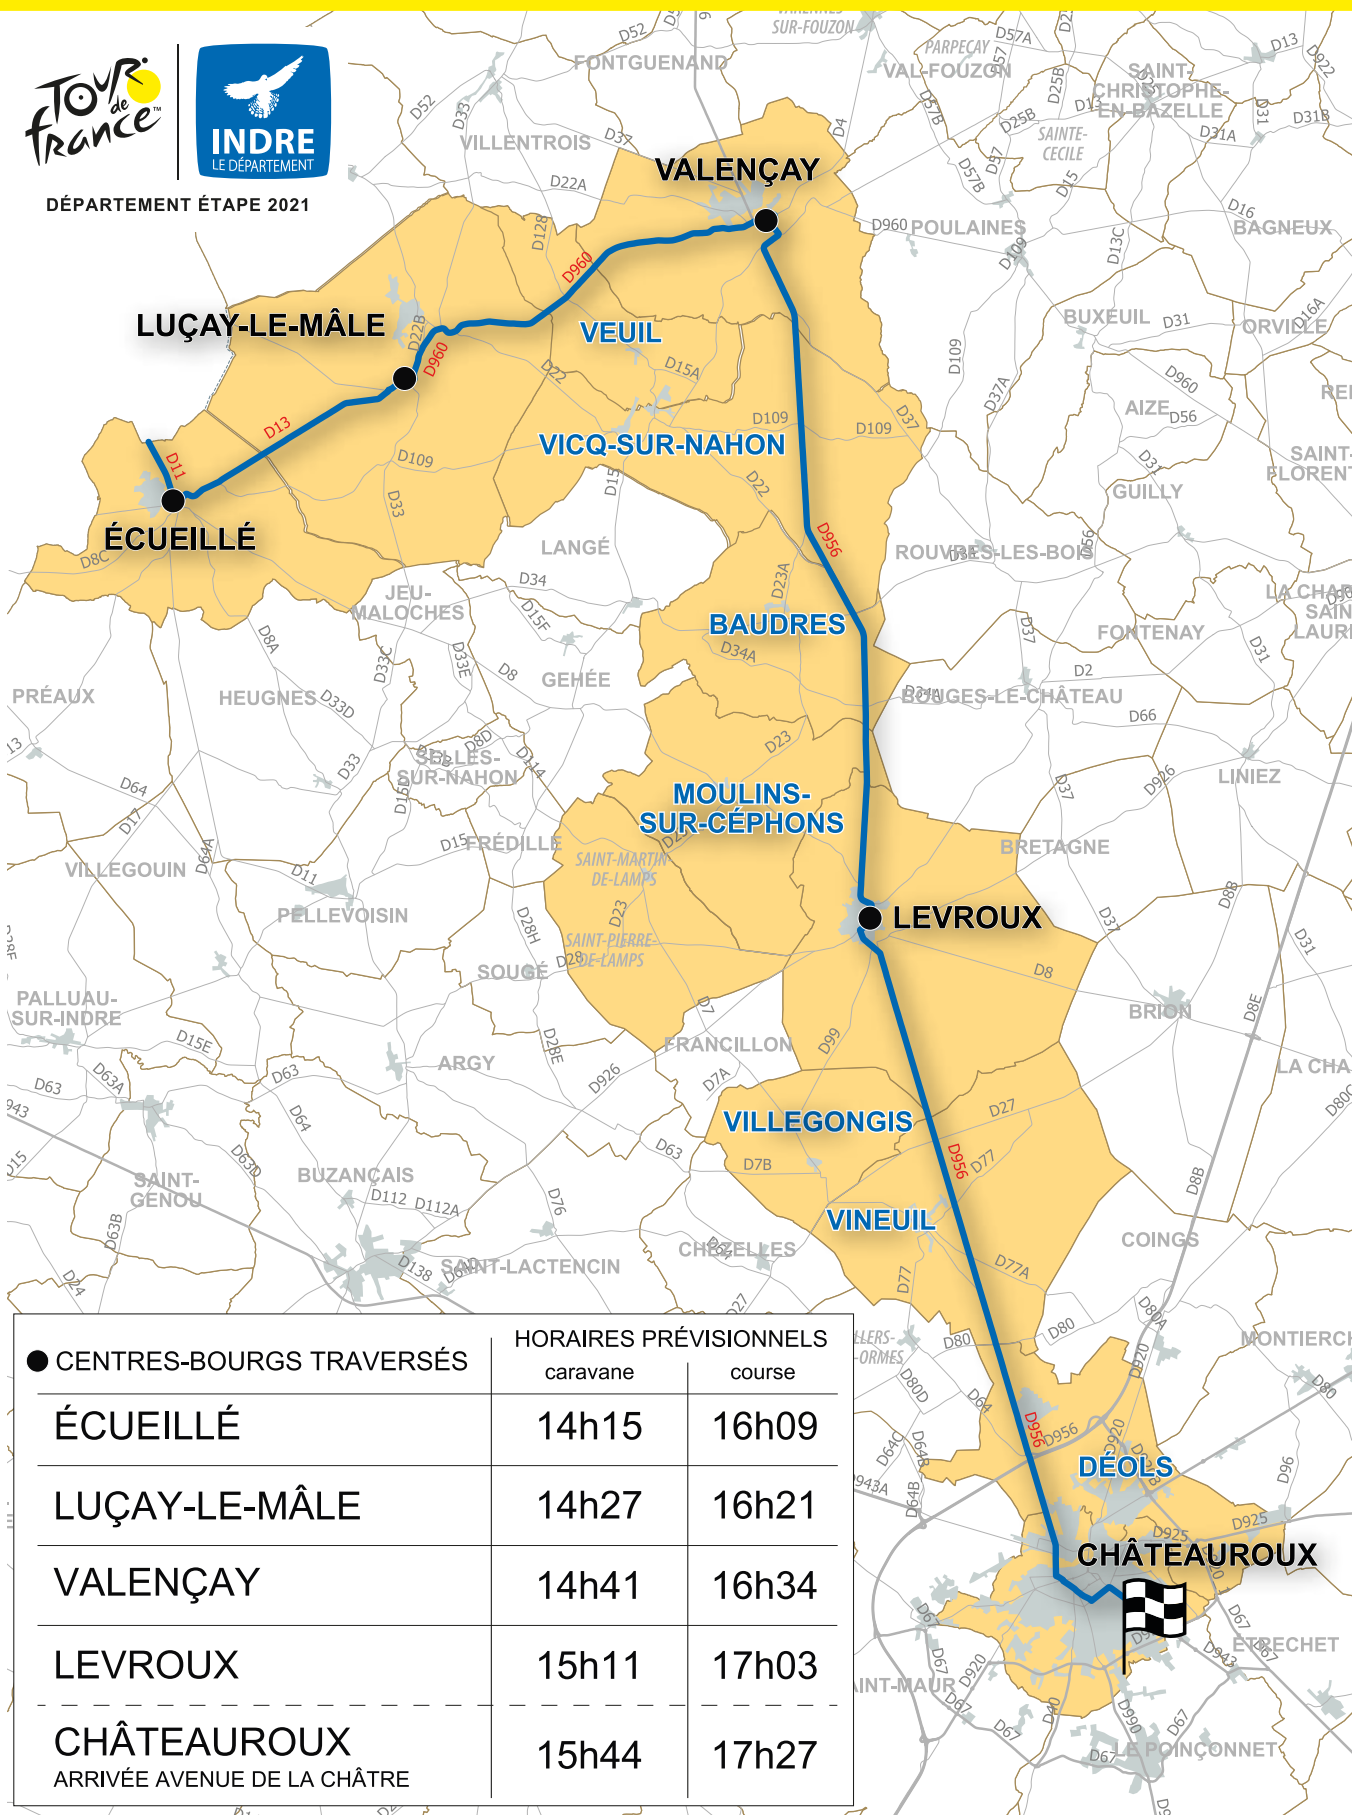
Tour de France

INDRE
LE DÉPARTEMENT

DÉPARTEMENT ÉTAPE 2021

VALENÇAY
LUÇAY-LE-MÂLE
VEUIL
VICQ-SUR-NAHON
ÉCUEILLÉ
BAUDRES
MOULINS-SUR-CÉPHONS
LEVROUX
VILLEGONGIS
VINEUIL
DÉOLS
CHÂTEAUROUX

FONTGUENAND
VILLENTROIS
SUR-FOUZON
PARPECAY
VAL-FOUZON
SAINT-CHRISTOPHE-EN-BAZELLE
SAINTE-CECILE
POULAINES
BAGNEUX
BUXEUIL
ORVILLE
AIZE
GUILLY
SAINT-FLORENT
ROUVRES-LES-BOIS
LA CHAPELLE-SAINT-LAURIAN
FONTENAY
BOUGES-LE-CHÂTEAU
LINIEZ
BRETAGNE
BRION
LA CHAMPENOISE
COINGS
MONTIERCHAUME
ETRECHET
LE POINÇONNET
LANGÉ
JEU-MALOCHES
GEHÉE
PRÉAUX
HEUGNES
SELLES-SUR-NAHON
FRÉDILLE
SAINT-MARTIN-DE-LAMPS
SAINT-PIERRE-DE-LAMPS
VILLEGOUIN
PELLEVOISIN
SOUGÉ
PALLUAU-SUR-INDRE
ARGY
FRANCILLON
SAINT-GENOU
BUZANÇAIS
SAINT-LACTENCIN
CHEZELLES
VILLERS-LES-ORMES
SAINT-MAUR

D960 D13 D11 D956 D22B D109 D33 D15A D22 D37 D128 D8C D34 D15E D8 D33E D33C D8A D33D D33 D23A D34A D23 D15 D28H D28E D28 D7 D7A D99 D7B D63 D64 D27 D77 D77A D80 D8 D31 D8E D8B D2 D66 D926 D37 D16 D13C D31B D13 D922 D4 D52 D57 D25B D15 D22A D15E D63A D63B D63D D24 D112 D112A D138 D76 D920 D925 D943 D67 D990 D64B D64C D80D D80A D96 D57A D57B D31A D16A D56 D943A D84 D16A D114 D8D D17 D64A

● CENTRES-BOURGS TRAVERSÉS

| | HORAIRES PRÉVISIONNELS caravane | course |
|---|---|---|
| ÉCUEILLÉ | 14h15 | 16h09 |
| LUÇAY-LE-MÂLE | 14h27 | 16h21 |
| VALENÇAY | 14h41 | 16h34 |
| LEVROUX | 15h11 | 17h03 |
| CHÂTEAUROUX ARRIVÉE AVENUE DE LA CHÂTRE | 15h44 | 17h27 |